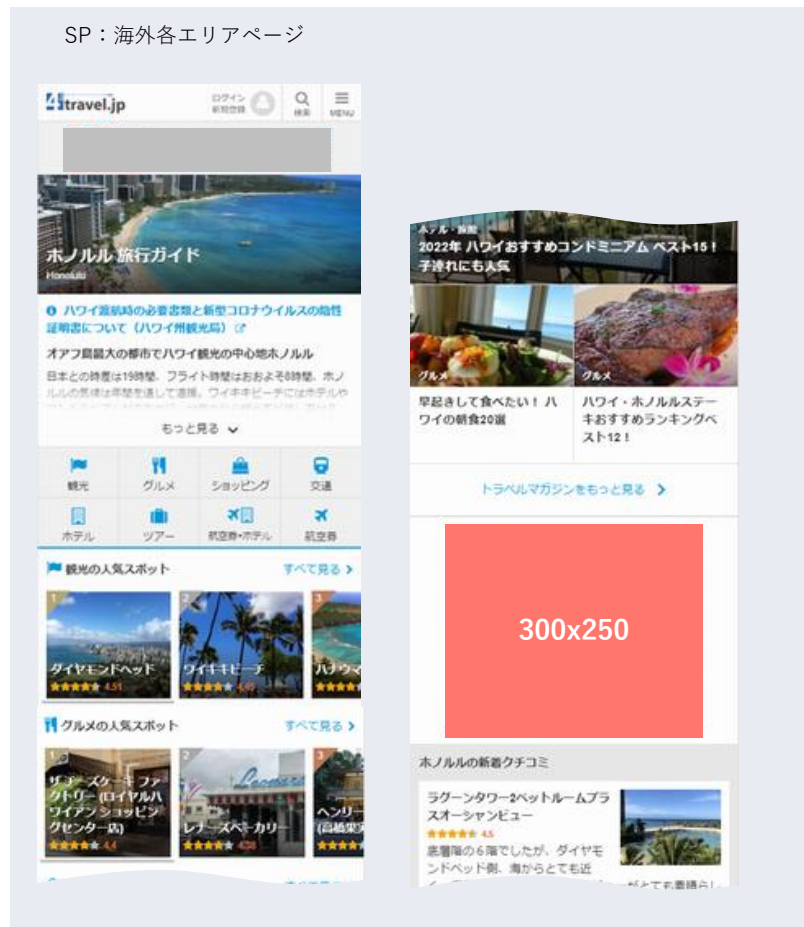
SP：海外各エリアページ

4travel.jp

ログイン 新規登録

検索

MENU

ホノルル 旅行ガイド

Honolulu

ハワイ渡航時の必要書類と新型コロナウイルスの陰性証明書について（ハワイ州観光局）

オアフ島最大の都市でハワイ観光の中心地ホノルル

日本との時差は19時間。フライト時間はおおよそ8時間。ホノルルの気候は年間を通して温暖。ワイキキビーチにはホテルや

もっと見る

観光

グルメ

ショッピング

交通

ホテル

ツアー

航空券+ホテル

航空券

観光の人気スポット

すべて見る

1

ダイヤモンドヘッド

4.51

2

ワイキキビーチ

4.49

3

ハナウマ

グルメの人気スポット

すべて見る

1

ザ チーズケーキ ファクトリー (ロイヤルハワイアン ショッピングセンター店)

4.4

2

レナーズベーカリー

4.38

3

ヘンリー (高橋夏

ホテル・旅館

2022年 ハワイおすすめコンドミニアム ベスト15！子連れにも人気

グルメ

早起きして食べたい！ハワイの朝食20選

グルメ

ハワイ・ホノルルステーキおすすめランキングベスト12！

トラベルマガジンをもっと見る

300x250

ホノルルの新着クチコミ

ラグーンタワー2ベットルームプラスオーシャンビュー

4.5

最層階の６階でしたが、ダイヤモンドヘッド側、海からとても近

がとても素晴らし